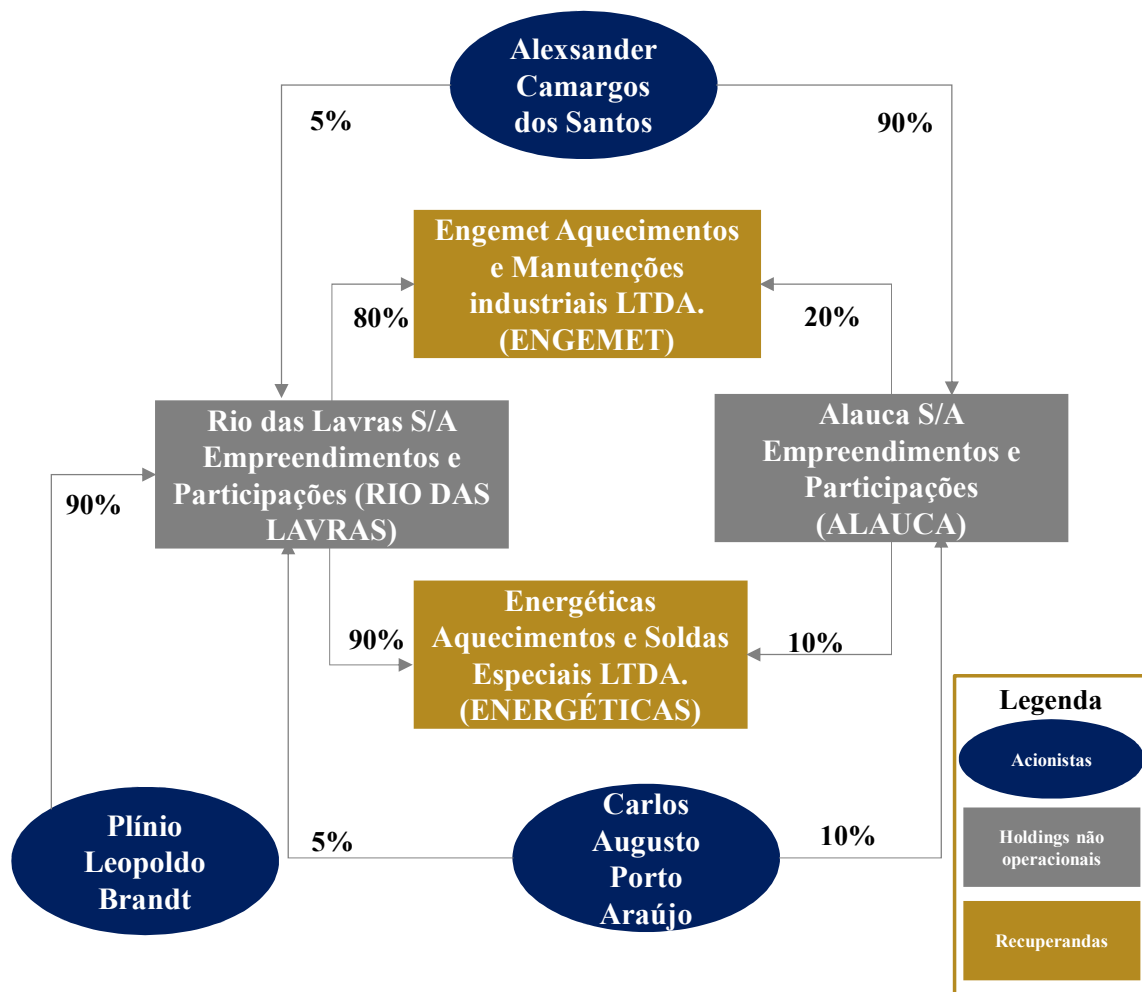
Alexsander Camargos dos Santos

5%

90%

Engemet Aquecimentos e Manutenções industriais LTDA. (ENGEMET)

80%

20%

Rio das Lavras S/A Empreendimentos e Participações (RIO DAS LAVRAS)

Alauca S/A Empreendimentos e Participações (ALAUCA)

90%

Energéticas Aquecimentos e Soldas Especiais LTDA. (ENERGÉTICAS)

90%

10%

Legenda

Acionistas

Holdings não operacionais

Recuperandas

Plínio Leopoldo Brandt

5%

Carlos Augusto Porto Araújo

10%